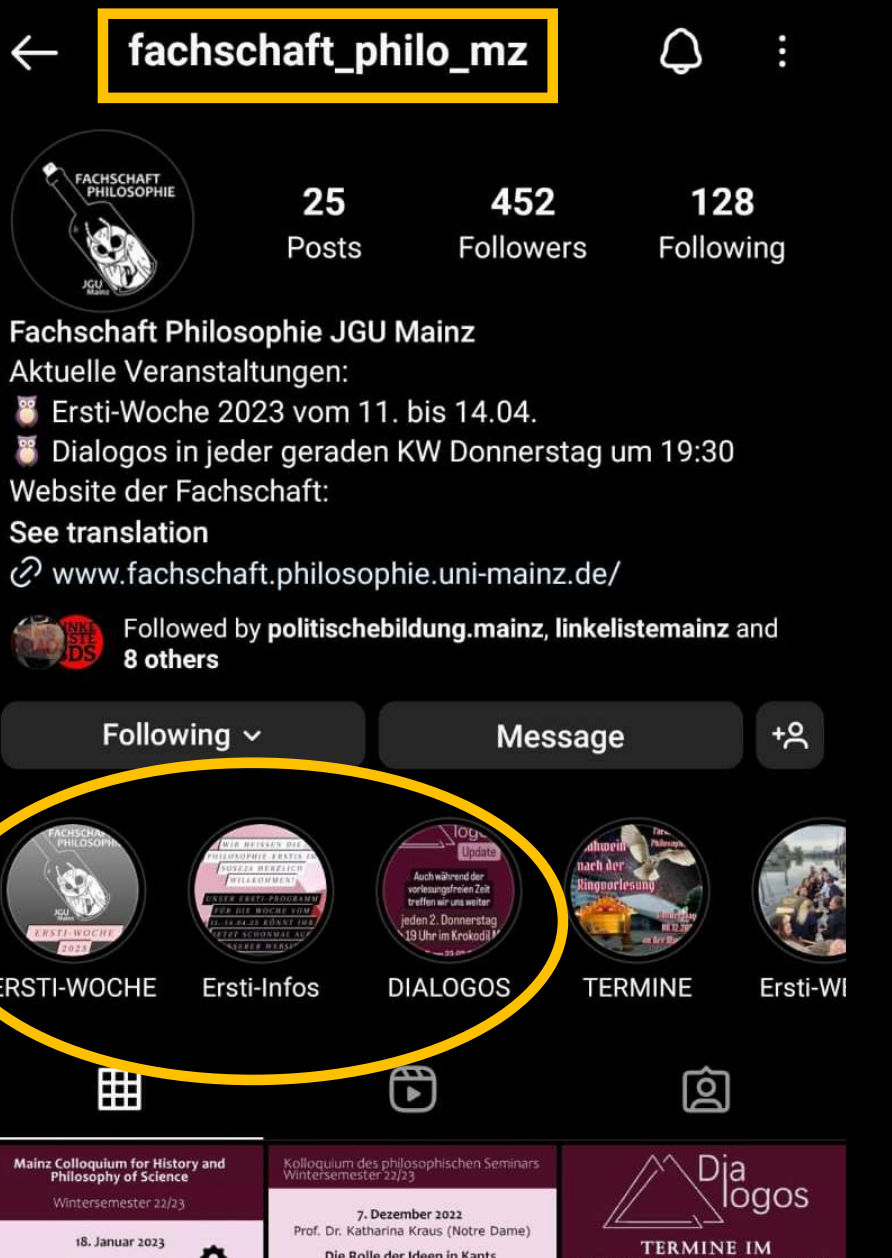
fachschaft_philo_mz

FACHSCHAFT PHILOSOPHIE
JGU Mainz

25 Posts
452 Followers
128 Following

Fachschaft Philosophie JGU Mainz
Aktuelle Veranstaltungen:
🦉 Ersti-Woche 2023 vom 11. bis 14.04.
🦉 Dialogos in jeder geraden KW Donnerstag um 19:30
Website der Fachschaft:
See translation
www.fachschaft.philosophie.uni-mainz.de/

Followed by politischebildung.mainz, linkelistemainz and 8 others

Following
Message

FACHSCHAFT PHILOSOPHIE
JGU Mainz
ERSTI-WOCHE 2023
ERSTI-WOCHE

WIR HEISSEN DIE PHILOSOPHIE-ERSTIS IM SOSE23 HERZLICH WILLKOMMEN!
UNSER ERSTI-PROGRAMM FÜR DIE WOCHE VOM 11.-14.04.23 KÖNNT IHR JETZT SCHONMAL AUF UNSERER WEBSI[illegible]
Ersti-Infos

logos
Update
Auch während der vorlesungsfreien Zeit treffen wir uns weiter
jeden 2. Donnerstag 19 Uhr im Krokodil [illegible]
DIALOGOS

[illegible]hwein nach der Ringvorlesung
TERMINE

Ersti-W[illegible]

Mainz Colloquium for History and Philosophy of Science
Wintersemester 22/23
18. Januar 2023

Kolloquium des philosophischen Seminars Wintersemester 22/23
7. Dezember 2022
Prof. Dr. Katharina Kraus (Notre Dame)
Die Rolle der Ideen in Kants

Dia logos
TERMINE IM